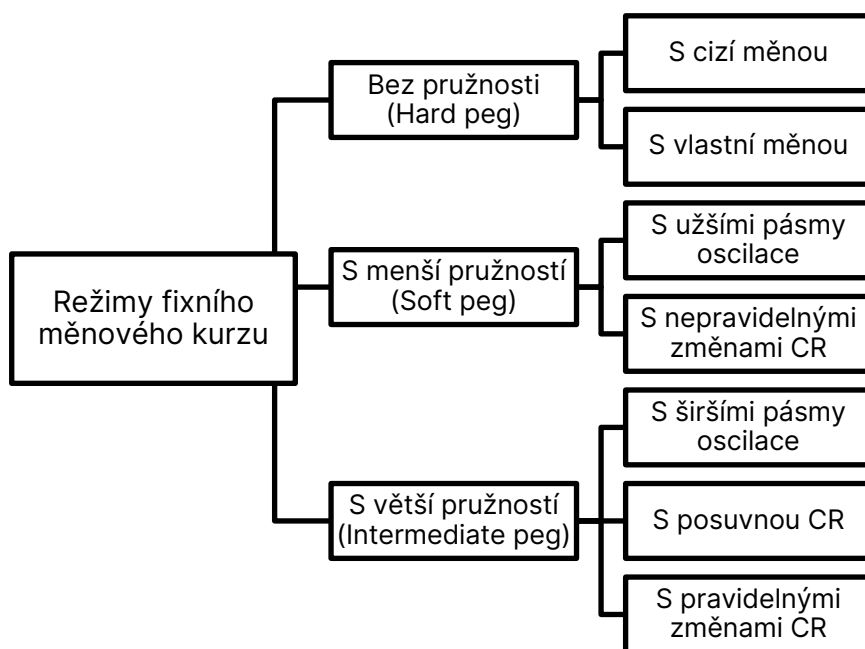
Režimy fixního měnového kurzu

Bez pružnosti (Hard peg)

S cizí měnou

S vlastní měnou

S menší pružností (Soft peg)

S užšími pásmy oscilace

S nepravidelnými změnami CR

S větší pružností (Intermediate peg)

S širšími pásmy oscilace

S posuvnou CR

S pravidelnými změnami CR